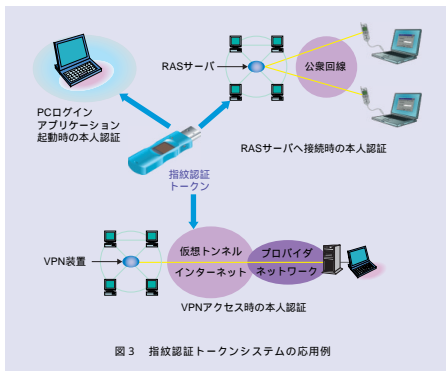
RASサーバ

公衆回線

PCログイン
アプリケーション
起動時の本人認証

RASサーバへ接続時の本人認証

指紋認証
トークン

VPN装置

仮想トンネル

インターネット

プロバイダ
ネットワーク

VPNアクセス時の本人認証

図３　指紋認証トークンシステムの応用例